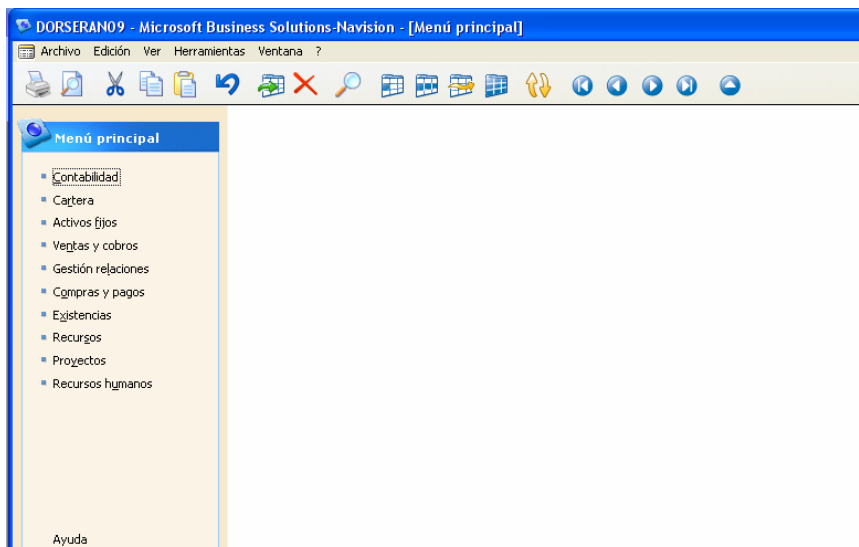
DORSERAN09 - Microsoft Business Solutions-Navision - [Menú principal]

Archivo Edición Ver Herramientas Ventana ?

Menú principal

Contabilidad
Cartera
Activos fijos
Ventas y cobros
Gestión relaciones
Compras y pagos
Existencias
Recursos
Proyectos
Recursos humanos

Ayuda